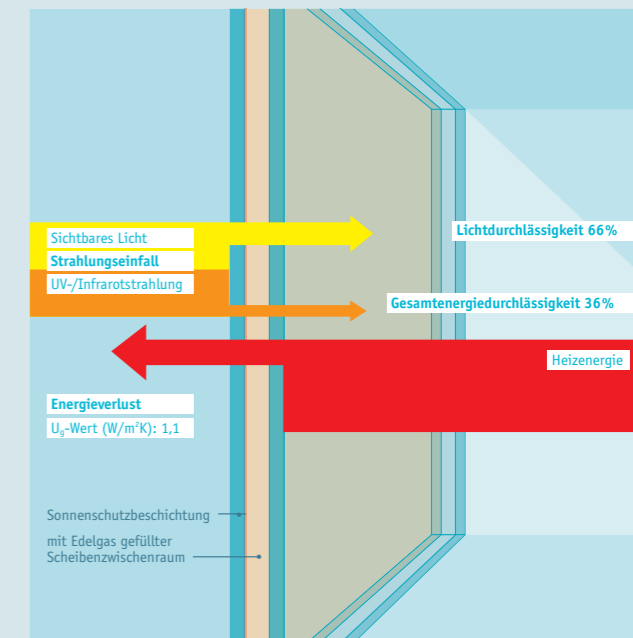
Sichtbares Licht
Strahlungseinfall
UV-/Infrarotstrahlung

Lichtdurchlässigkeit 66%

Gesamtenergiedurchlässigkeit 36%

Heizenergie

Energieverlust
$U_g$-Wert (W/m²K): 1,1

Sonnenschutzbeschichtung

mit Edelgas gefüllter Scheibenzwischenraum